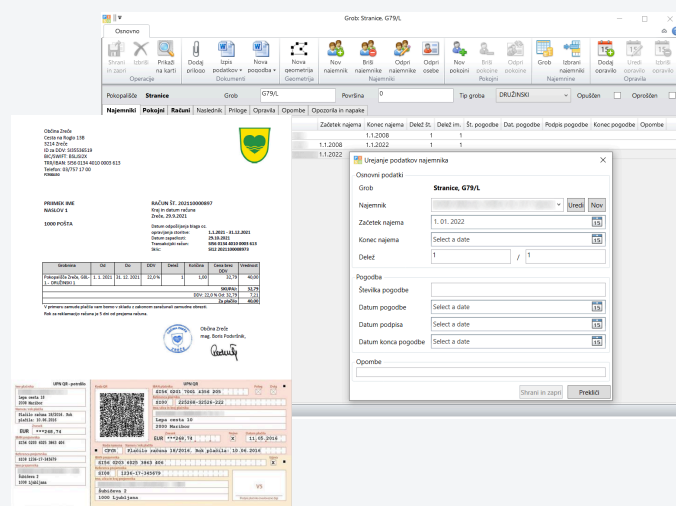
Grob: Stranice, G79/L

Osnovno

Shrani in zapri | Izbriši | Prikaži na karti | Dodaj prilogo | Izpis podatkov | Nova pogodba | Nova geometrija | Nov najemnik | Briši najemnike | Odpri najemnike | Odpri osebe | Nov pokojni | Briši pokojne | Odpri pokojne | Grob | Izbrani najemniki | Dodaj opravilo | Uredi opravilo | Izbriši opravilo

Operacije | Dokumenti | Geometrija | Najemniki | Pokojni | Opravila

Pokopališče Stranice | Grob G79/L | Površina 0 | Tip groba DRUŽINSKI | Opuščen | Oproščen

Najemniki | Pokojni | Računi | Naslednik | Priloge | Opravila | Opombe | Opozorila in napake

Začetek najema | Konec najema | Delež št. | Delež im. | Št. pogodbe | Dat. pogodbe | Podpis pogodbe | Konec pogodbe | Opombe

1.1.2008
1.1.2008 | 1.1.2021
1.1.2021

Občina Zreče
Cesta na Roglo 11B
3214 Zreče
ID za DDV: SI05536519
BIC/SWIFT: BSLJSI2X
TRR/IBAN: SI56 0134 4010 0003 613
Telefon: 03/757 17 00

PRIIMEK IME
NASLOV 1

1000 POŠTA

RAČUN ŠT. 202110000897
Kraj in datum računa
Zreče, 29.9.2021

Datum odpošiljanja blaga oz. opravljanja storitve: 1.1.2021 - 31.12.2021
Datum zapadlosti: 29.10.2021
Transakcijski račun: SI56 0134 4010 0003 613
Sklic: SI12 202110000897

| Storitev | Od | Do | DDV | Delež | Količina | Cena brez DDV | Vrednost |
|---|---|---|---|---|---|---|---|
| Pokopališče Zreče, G6L, 1 - DRUŽINSKI 1 | 1. 1. 2021 | 31. 12. 2021 | 22,0 % | 1 | 1,00 | 32,79 | 40,00 |

SKUPAJ: 32,79
DDV 22,0 % Od 32,79 7,21
Za plačilo: 40,00

V primeru zamude plačila vam bomo v skladu z zakonom zaračunali zamudne obresti.

Rok za reklamacijo računa je 8 dni od prejema računa.

Občina Zreče
mag. Boris Podvršnik,
župan

UPN QR

Sega cesta 10
2000 Maribor
EUR ***260,74
Plačilo računa 18/2016. Rok plačila: 10.06.2016
SI56 0203 4025 3843 856
SI56 0201 7001 4306 205
Sega cesta 10
2000 Maribor
EUR ***260,74
11.05.2016
GPLR
Plačilo računa 18/2016. Rok plačila: 10.06.2016
SI56 0203 4025 3843 856
SI00 1236-17-345879
Kobilova 2
1000 Ljubljana

Urejanje podatkov najemnika

Osnovni podatki
Grob Stranice, G79/L
Najemnik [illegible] Uredi Nov
Začetek najema 1. 01. 2022
Konec najema Select a date
Delež 1 / 1

Pogodba
Številka pogodbe
Datum pogodbe Select a date
Datum podpisa Select a date
Datum konca pogodbe Select a date

Opombe

Shrani in zapri | Prekliči